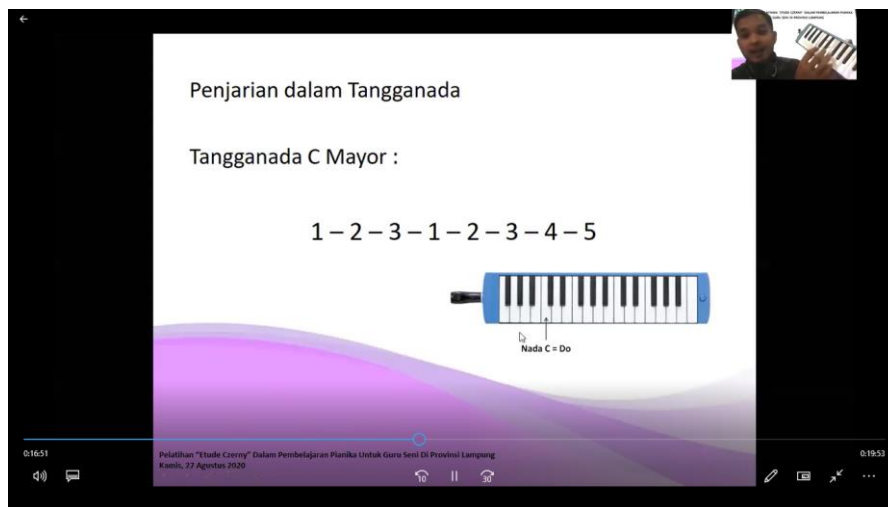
Penjarian dalam Tangganada

Tangganada C Mayor :

1 – 2 – 3 – 1 – 2 – 3 – 4 – 5

Nada C = Do

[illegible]

0:16:51

0:19:53

Pelatihan "Etude Czerny" Dalam Pembelajaran Pianika Untuk Guru Seni Di Provinsi Lampung
Kamis, 27 Agustus 2020

10

30